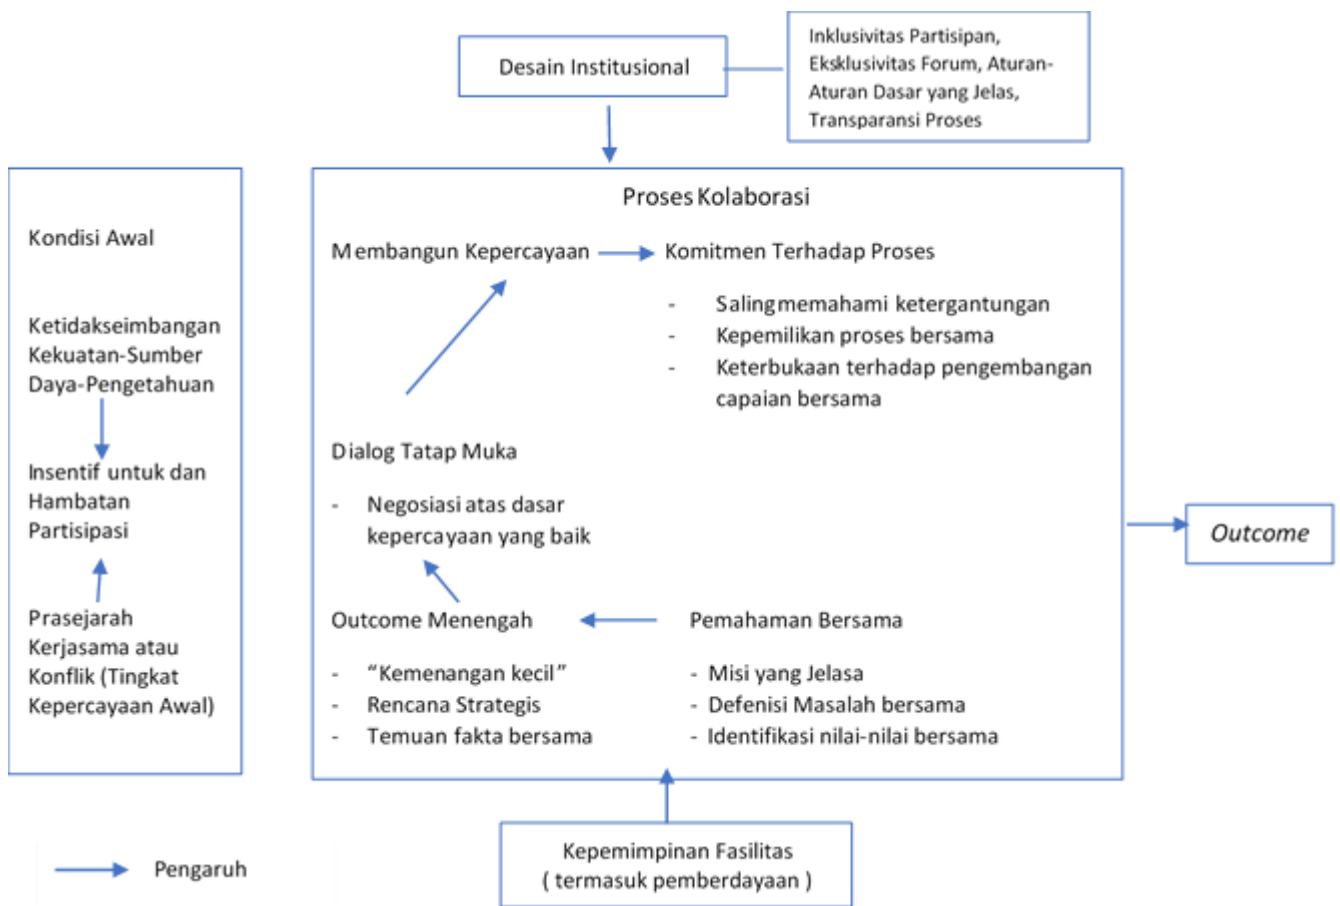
Desain Institusional

Inklusivitas Partisipan, Eksklusivitas Forum, Aturan-Aturan Dasar yang Jelas, Transparansi Proses

Kondisi Awal

Ketidakseimbangan Kekuatan-Sumber Daya-Pengetahuan

Insentif untuk dan Hambatan Partisipasi

Prasejarah Kerjasama atau Konflik (Tingkat Kepercayaan Awal)

Proses Kolaborasi

Membangun Kepercayaan

Komitmen Terhadap Proses

- Saling memahami ketergantungan
- Kepemilikan proses bersama
- Keterbukaan terhadap pengembangan capaian bersama

Dialog Tatap Muka

- Negosiasi atas dasar kepercayaan yang baik

Outcome Menengah

- "Kemenangan kecil"
- Rencana Strategis
- Temuan fakta bersama

Pemahaman Bersama

- Misi yang Jelasa
- Defenisi Masalah bersama
- Identifikasi nilai-nilai bersama

Outcome

Kepemimpinan Fasilitas ( termasuk pemberdayaan )

Pengaruh